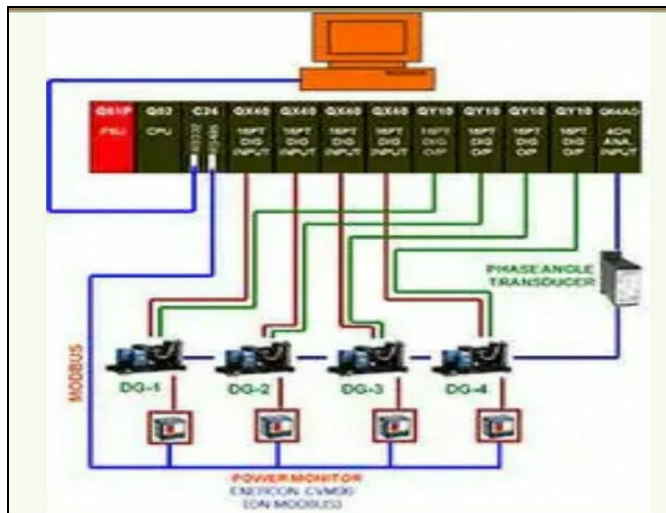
Q61P PSU
Q02 CPU
C24 RS232 RS485
QX40 16PT DIG INPUT
QX40 16PT DIG INPUT
QX40 16PT DIG INPUT
QX40 16PT DIG INPUT
QY10 16PT DIG O/P
QY10 16PT DIG O/P
QY10 16PT DIG O/P
QY10 16PT DIG O/P
Q64AD 4CH ANA. INPUT

PHASE ANGLE TRANSDUCER

MODBUS

DG-1
DG-2
DG-3
DG-4

POWER MONITOR
ENERCON CVM90
(ON MODBUS)